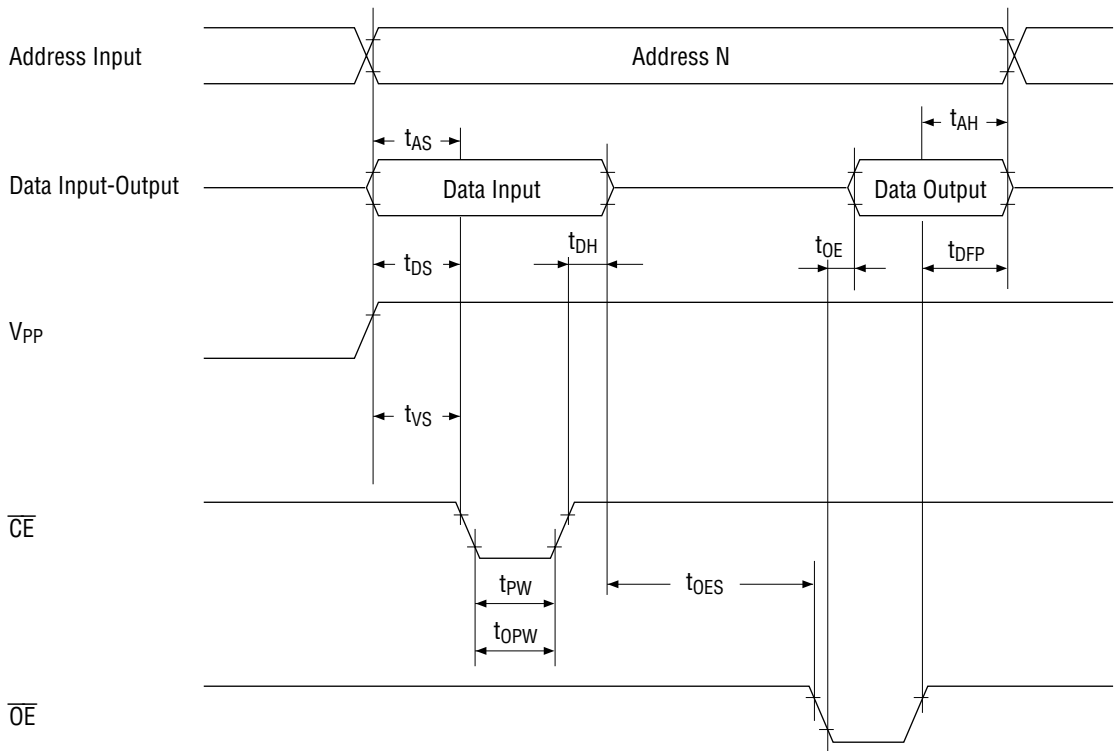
Address Input

Address N

$t_{AS}$

$t_{AH}$

Data Input-Output

Data Input

Data Output

$t_{DS}$

$t_{DH}$

$t_{OE}$

$t_{DFP}$

$V_{PP}$

$t_{VS}$

$\overline{CE}$

$t_{PW}$

$t_{OES}$

$t_{OPW}$

$\overline{OE}$